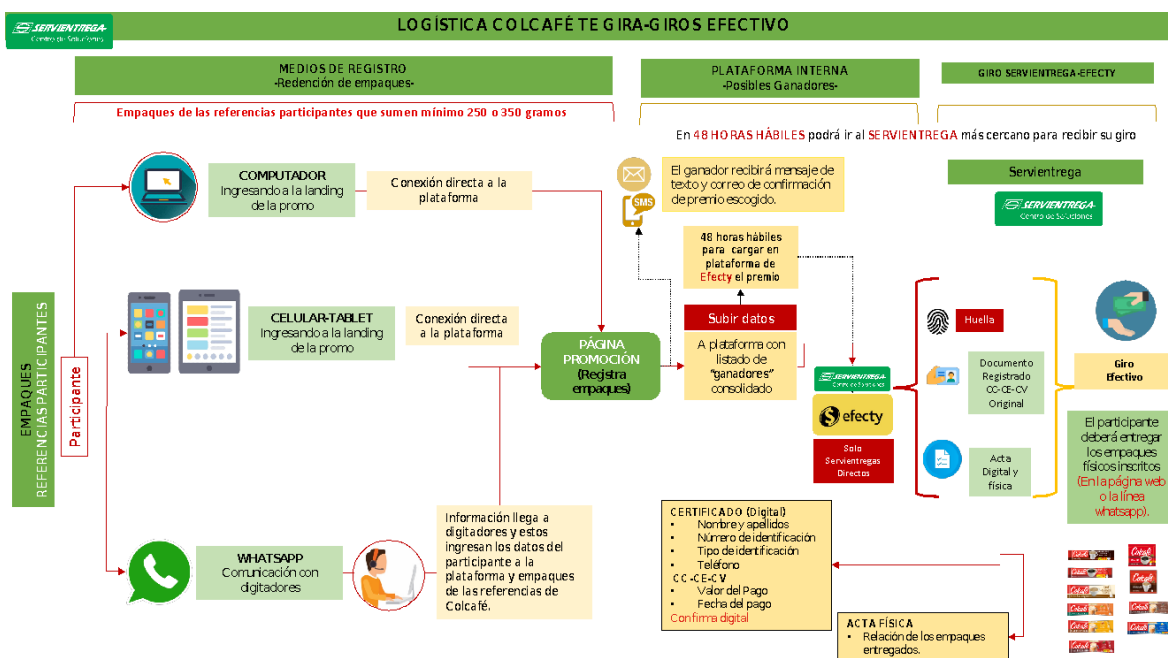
SERVIENTREGA
Centro de Soluciones

LOGÍSTICA COLCAFÉ TE GIRA-GIROS EFECTIVO

MEDIOS DE REGISTRO
-Redención de empaques-

Empaques de las referencias participantes que sumen mínimo 250 o 350 gramos

PLATAFORMA INTERNA
-Posibles Ganadores-

GIRO SERVIENTREGA-EFECTY

En 48 HORAS HÁBILES podrá ir al SERVIENTREGA más cercano para recibir su giro

EMPAQUES
REFERENCIAS PARTICIPANTES

Participante

COMPUTADOR
Ingresando a la landing de la promo

Conexión directa a la plataforma

El ganador recibirá mensaje de texto y correo de confirmación de premio escogido.

SMS

Servientrega

SERVIENTREGA
Centro de Soluciones

48 horas hábiles para cargar en plataforma de Efecty el premio

CELULAR-TABLET
Ingresando a la landing de la promo

Conexión directa a la plataforma

PÁGINA PROMOCIÓN
(Registra empaques)

Subir datos

A plataforma con listado de "ganadores" consolidado

Huella

Documento Registrado CC-CE-CV Original

Giro Efectivo

SERVIENTREGA
Centro de Soluciones

efecty

Solo Servientregas Directos

Acta Digital y física

El participante deberá entregar los empaques físicos inscritos (En la página web o la línea whatsapp).

Información llega a digitadores y estos ingresan los datos del participante a la plataforma y empaques de las referencias de Colcafé.

WHATSAPP
Comunicación con digitadores

CERTIFICADO (Digital)
• Nombre y apellidos
• Número de identificación
• Tipo de identificación
• Teléfono
CC-CE-CV
• Valor del Pago
• Fecha del pago
Confirma digital

ACTA FÍSICA
• Relación de los empaques entregados.

Colcafé
Colcafé
Colcafé
Colcafé
Colcafé
Colcafé
Colcafé
Colcafé
Colcafé
Colcafé